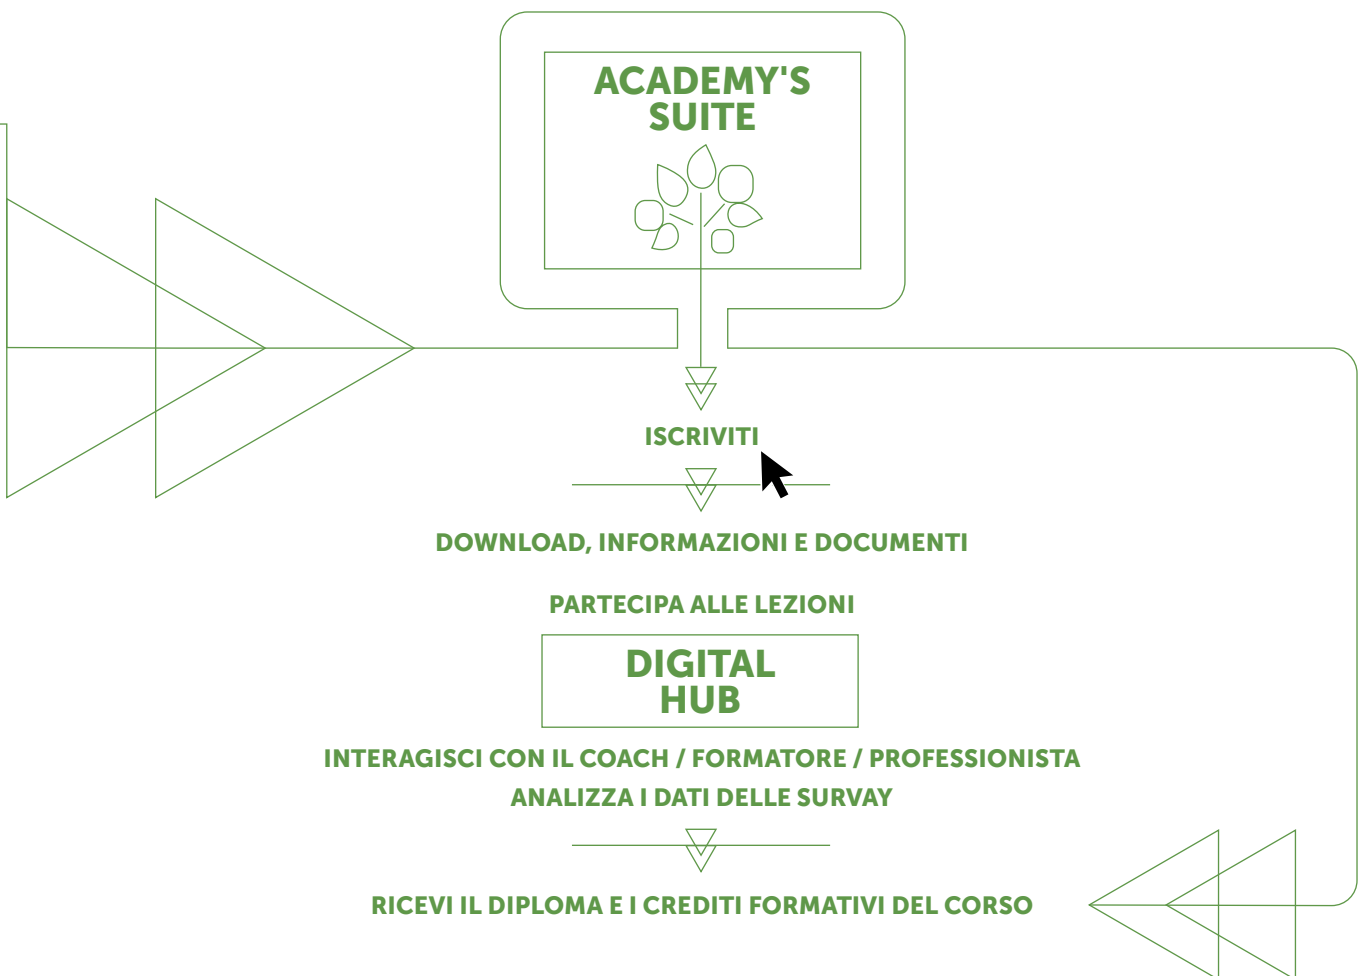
ACADEMY'S SUITE

ISCRIVITI

DOWNLOAD, INFORMAZIONI E DOCUMENTI

PARTECIPA ALLE LEZIONI

DIGITAL HUB

INTERAGISCI CON IL COACH / FORMATORE / PROFESSIONISTA

ANALIZZA I DATI DELLE SURVAY

RICEVI IL DIPLOMA E I CREDITI FORMATIVI DEL CORSO